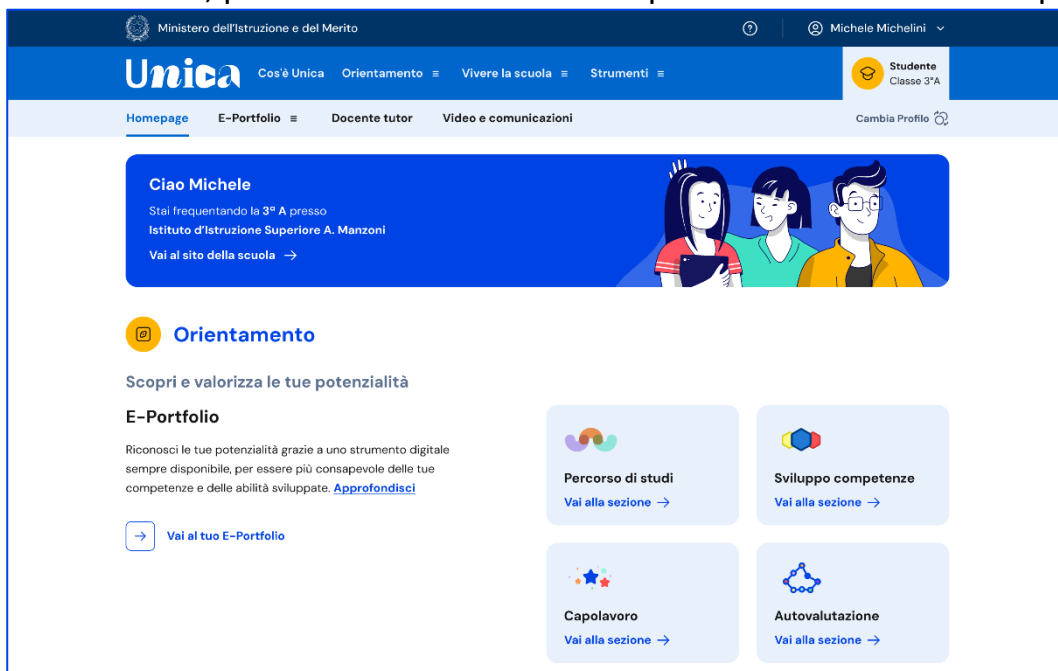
Ministero dell'Istruzione e del Merito

Michele Michelini

Unica Cos'è Unica Orientamento ≡ Vivere la scuola ≡ Strumenti ≡

Studente
Classe 3°A

Homepage E-Portfolio ≡ Docente tutor Video e comunicazioni

Cambia Profilo

Ciao Michele

Stai frequentando la 3ª A presso
Istituto d'Istruzione Superiore A. Manzoni

Vai al sito della scuola →

Orientamento

Scopri e valorizza le tue potenzialità

E-Portfolio

Riconosci le tue potenzialità grazie a uno strumento digitale sempre disponibile, per essere più consapevole delle tue competenze e delle abilità sviluppate. Approfondisci

Vai al tuo E-Portfolio

Percorso di studi
Vai alla sezione →

Sviluppo competenze
Vai alla sezione →

Capolavoro
Vai alla sezione →

Autovalutazione
Vai alla sezione →